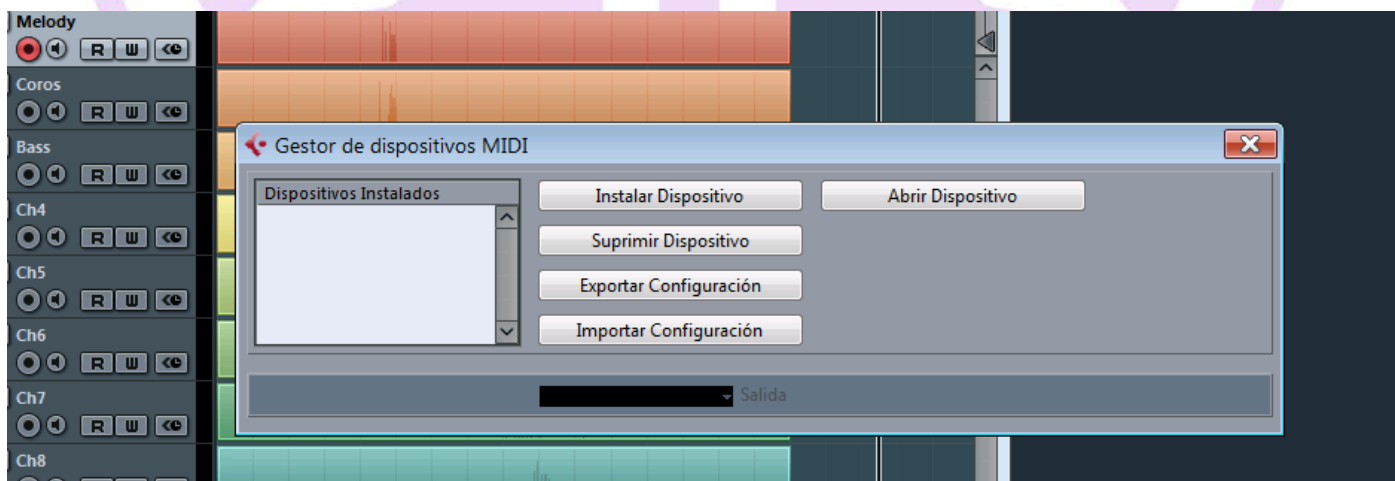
Melody
R W
Coros
R W
Bass
R W
Ch4
R W
Ch5
R W
Ch6
R W
Ch7
R W
Ch8

Gestor de dispositivos MIDI

Dispositivos Instalados

Instalar Dispositivo
Abrir Dispositivo
Suprimir Dispositivo
Exportar Configuración
Importar Configuración

Salida